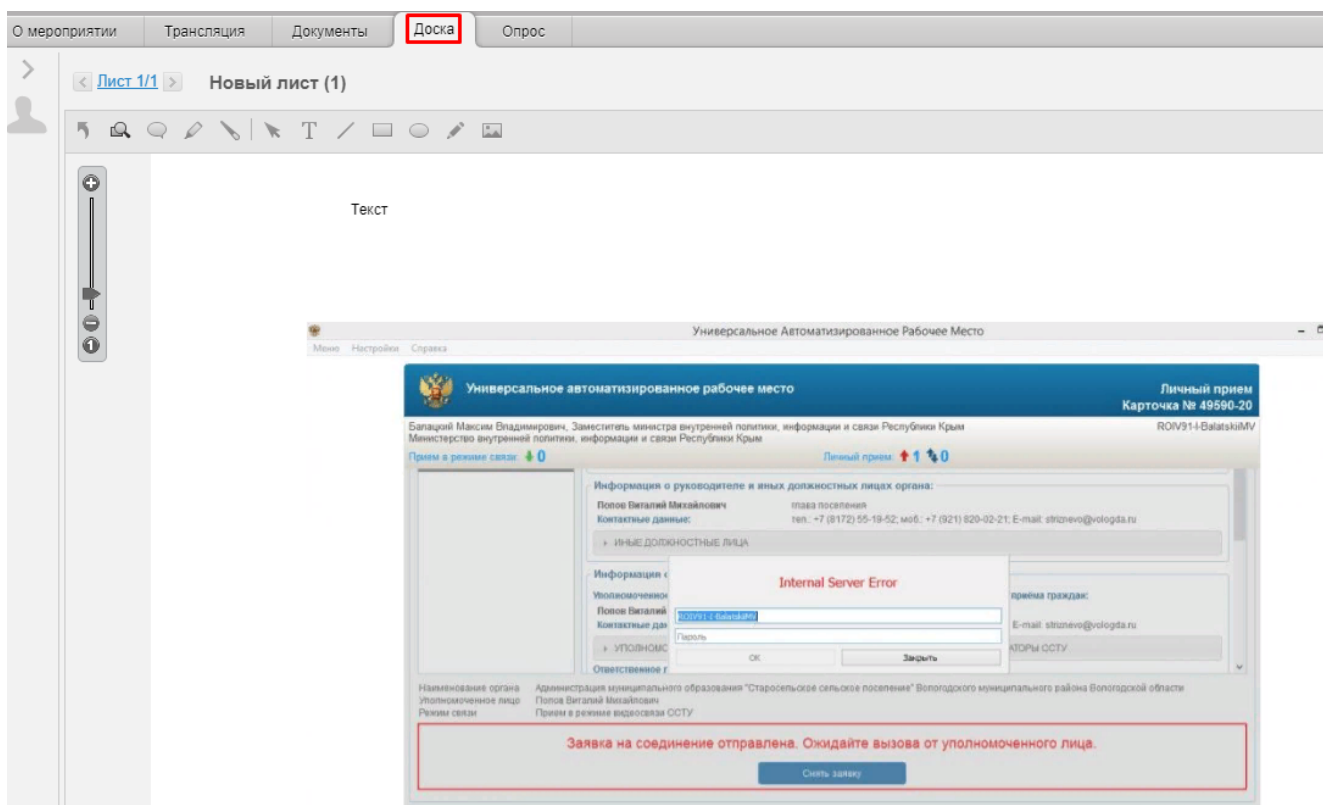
О мероприятии | Трансляция | Документы | Доска | Опрос

Лист 1/1 Новый лист (1)

Текст

Универсальное Автоматизированное Рабочее Место

Меню Настройки Справка

Универсальное автоматизированное рабочее место

Личный прием
Карточка № 49590-20

Балацкий Максим Владимирович, Заместитель министра внутренней политики, информации и связи Республики Крым
Министерство внутренней политики, информации и связи Республики Крым

ROIV91-I-BalatskiiMV

Прием в режиме связи: 0

Личный прием: 1 0

Информация о руководителе и иных должностных лицах органа:

Попов Виталий Михайлович глава поселения
Контактные данные: тел.: +7 (8172) 55-19-52; моб.: +7 (921) 820-02-21; E-mail: striznevo@vologda.ru

ИНЫЕ ДОЛЖНОСТНЫЕ ЛИЦА

Информация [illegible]
Уполномоченно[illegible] приёма граждан:
Попов Виталий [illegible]
Контактные да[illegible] E-mail: striznevo@vologda.ru
УПОЛНОМОЧ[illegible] АТОРЫ ССТУ
Ответственное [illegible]

Internal Server Error

ROIV91-I-BalatskiiMV
Пароль
ОК
Закрыть

Наименование органа Администрация муниципального образования "Старосельское сельское поселение" Вологодского муниципального района Вологодской области
Уполномоченное лицо Попов Виталий Михайлович
Режим связи Прием в режиме видеосвязи ССТУ

Заявка на соединение отправлена. Ожидайте вызова от уполномоченного лица.

Снять заявку